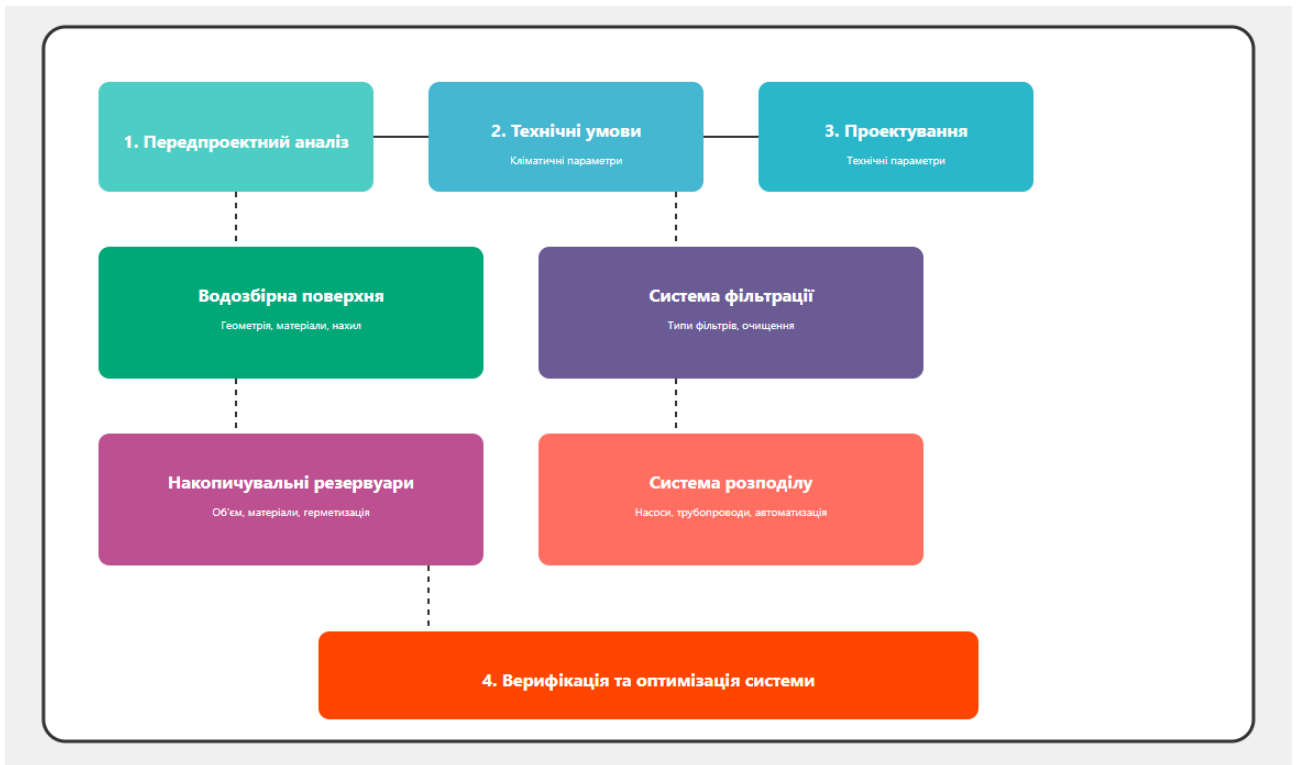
1. Передпроектний аналіз

2. Технічні умови

Кліматичні параметри

3. Проектування

Технічні параметри

Водозбірна поверхня

Геометрія, матеріали, нахил

Система фільтрації

Типи фільтрів, очищення

Накопичувальні резервуари

Об'єм, матеріали, герметизація

Система розподілу

Насоси, трубопроводи, автоматизація

4. Верифікація та оптимізація системи